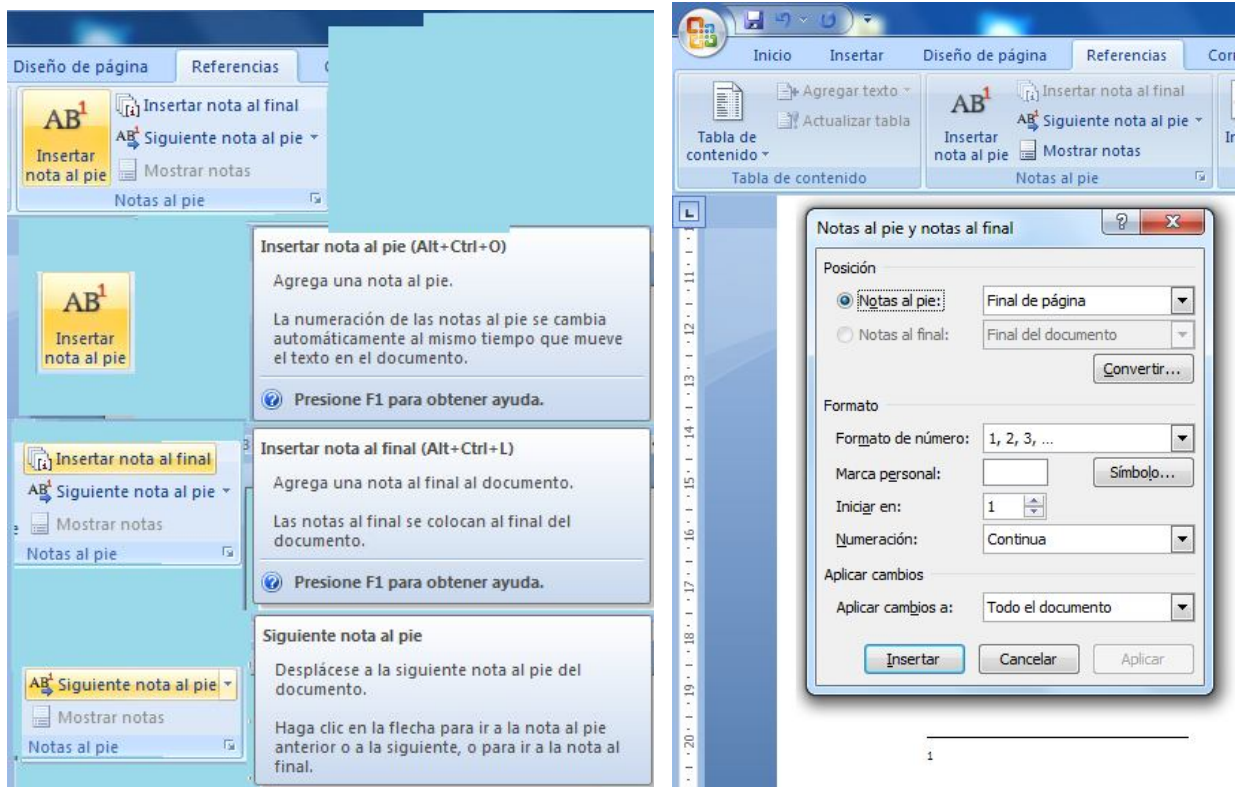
Diseño de página Referencias

AB¹ Insertar nota al pie
Insertar nota al final
AB¹ Siguiente nota al pie
Mostrar notas
Notas al pie

AB¹ Insertar nota al pie

Insertar nota al pie (Alt+Ctrl+O)
Agrega una nota al pie.
La numeración de las notas al pie se cambia automáticamente al mismo tiempo que mueve el texto en el documento.
Presione F1 para obtener ayuda.

Insertar nota al final
AB¹ Siguiente nota al pie
Mostrar notas
Notas al pie

Insertar nota al final (Alt+Ctrl+L)
Agrega una nota al final al documento.
Las notas al final se colocan al final del documento.
Presione F1 para obtener ayuda.

AB¹ Siguiente nota al pie
Mostrar notas
Notas al pie

Siguiente nota al pie
Desplácese a la siguiente nota al pie del documento.
Haga clic en la flecha para ir a la nota al pie anterior o a la siguiente, o para ir a la nota al final.

Inicio Insertar Diseño de página Referencias Cor

Tabla de contenido
Agregar texto
Actualizar tabla
Tabla de contenido
AB¹ Insertar nota al pie
Insertar nota al final
AB¹ Siguiente nota al pie
Mostrar notas
Notas al pie
In

Notas al pie y notas al final
Posición
Notas al pie: Final de página
Notas al final: Final del documento
Convertir...
Formato
Formato de número: 1, 2, 3, ...
Marca personal: Símbolo...
Iniciar en: 1
Numeración: Continua
Aplicar cambios
Aplicar cambios a: Todo el documento
Insertar Cancelar Aplicar

1